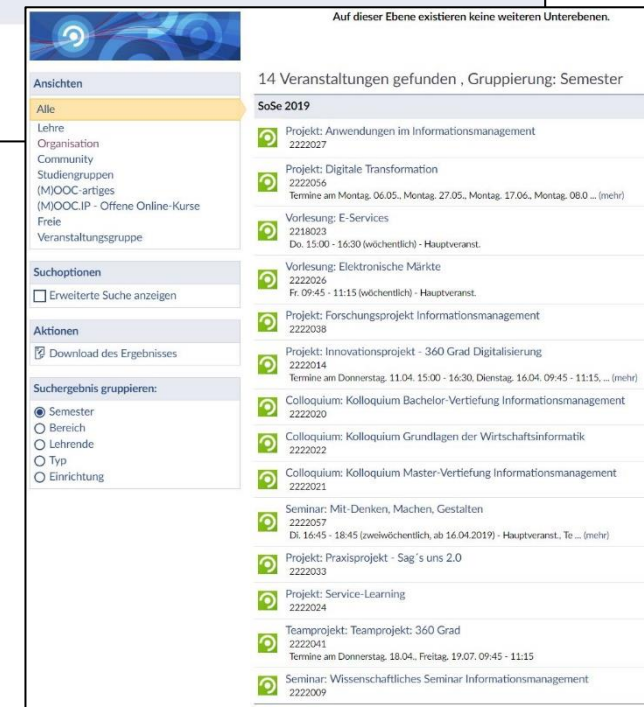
Auf dieser Ebene existieren keine weiteren Unterebenen.

Ansichten
Alle
Lehre
Organisation
Community
Studiengruppen
(M)OOC-artiges
(M)OOC.IP - Offene Online-Kurse
Freie
Veranstaltungsgruppe

Suchoptionen
Erweiterte Suche anzeigen

Aktionen
Download des Ergebnisses

Suchergebnis gruppieren:
Semester
Bereich
Lehrende
Typ
Einrichtung

14 Veranstaltungen gefunden , Gruppierung: Semester

SoSe 2019

Projekt: Anwendungen im Informationsmanagement
2222027

Projekt: Digitale Transformation
2222056
Termine am Montag. 06.05., Montag. 27.05., Montag. 17.06., Montag. 08.0 ... (mehr)

Vorlesung: E-Services
2218023
Do. 15:00 - 16:30 (wöchentlich) - Hauptveranst.

Vorlesung: Elektronische Märkte
2222026
Fr. 09:45 - 11:15 (wöchentlich) - Hauptveranst.

Projekt: Forschungsprojekt Informationsmanagement
2222038

Projekt: Innovationsprojekt - 360 Grad Digitalisierung
2222014
Termine am Donnerstag. 11.04. 15:00 - 16:30, Dienstag. 16.04. 09:45 - 11:15, ... (mehr)

Colloquium: Kolloquium Bachelor-Vertiefung Informationsmanagement
2222020

Colloquium: Kolloquium Grundlagen der Wirtschaftsinformatik
2222022

Colloquium: Kolloquium Master-Vertiefung Informationsmanagement
2222021

Seminar: Mit-Denken, Machen, Gestalten
2222057
Di. 16:45 - 18:45 (zweiwöchentlich, ab 16.04.2019) - Hauptveranst., Te ... (mehr)

Projekt: Praxisprojekt - Sag´s uns 2.0
2222033

Projekt: Service-Learning
2222024

Teamprojekt: Teamprojekt: 360 Grad
2222041
Termine am Donnerstag. 18.04., Freitag. 19.07. 09:45 - 11:15

Seminar: Wissenschaftliches Seminar Informationsmanagement
2222009